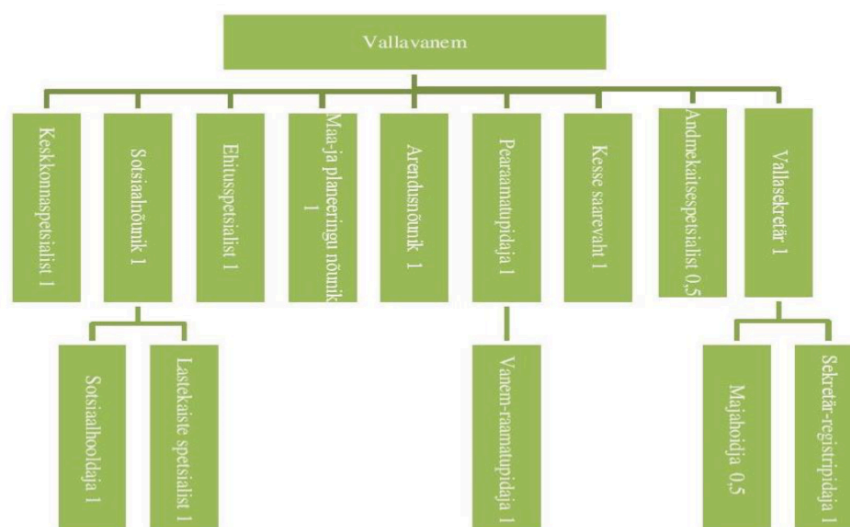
Vallavanem

Keskkonnaspetsialist 1

Sotsiaalnõunik 1

Ehitusspetsialist 1

Maa-ja planeeringu nõunik 1

Arendusnõunik 1

Pearaamatupidaja 1

Kesse saarevaht 1

Andmekaitsespetsialist 0,5

Vallasekretär 1

Sotsiaalhooldaja 1

Lastekaitse spetsialist 1

Vanem-raamatupidaja 1

Majahoidja 0,5

Sekretär-registripidaja 1